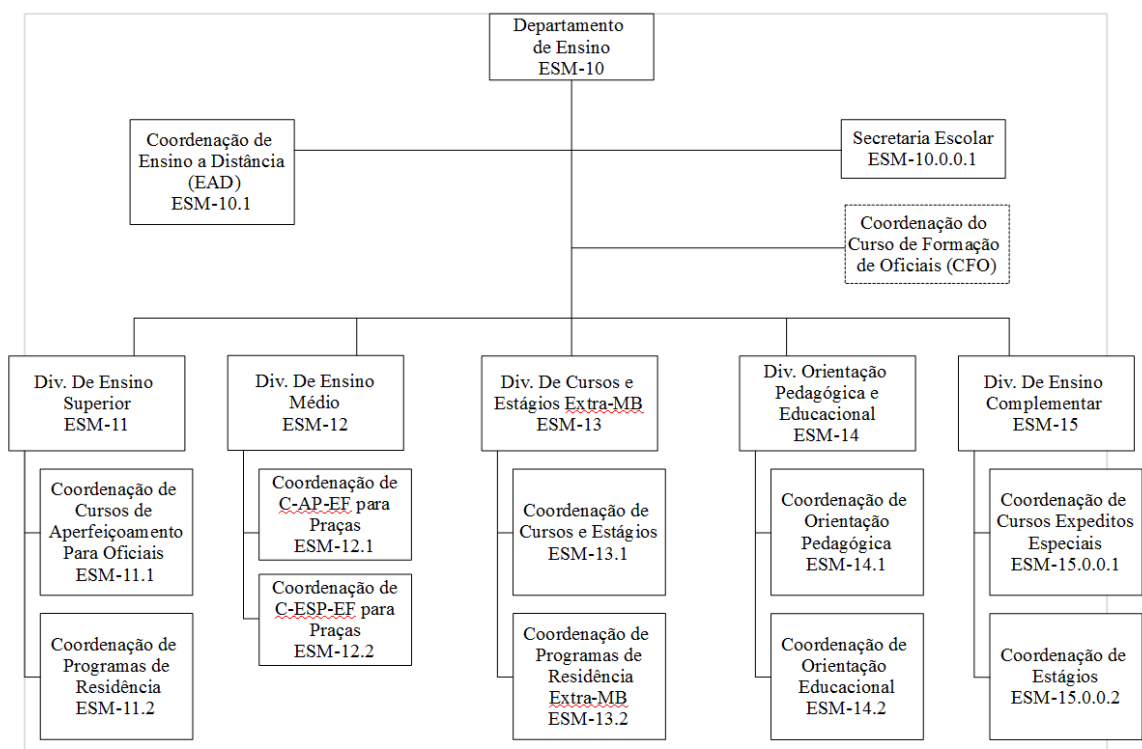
Departamento de Ensino ESM-10

Coordenação de Ensino a Distância (EAD) ESM-10.1

Secretaria Escolar ESM-10.0.0.1

Coordenação do Curso de Formação de Oficiais (CFO)

Div. De Ensino Superior ESM-11

Coordenação de Cursos de Aperfeiçoamento Para Oficiais ESM-11.1

Coordenação de Programas de Residência ESM-11.2

Div. De Ensino Médio ESM-12

Coordenação de C-AP-EF para Praças ESM-12.1

Coordenação de C-ESP-EF para Praças ESM-12.2

Div. De Cursos e Estágios Extra-MB ESM-13

Coordenação de Cursos e Estágios ESM-13.1

Coordenação de Programas de Residência Extra-MB ESM-13.2

Div. Orientação Pedagógica e Educacional ESM-14

Coordenação de Orientação Pedagógica ESM-14.1

Coordenação de Orientação Educacional ESM-14.2

Div. De Ensino Complementar ESM-15

Coordenação de Cursos Expeditos Especiais ESM-15.0.0.1

Coordenação de Estágios ESM-15.0.0.2